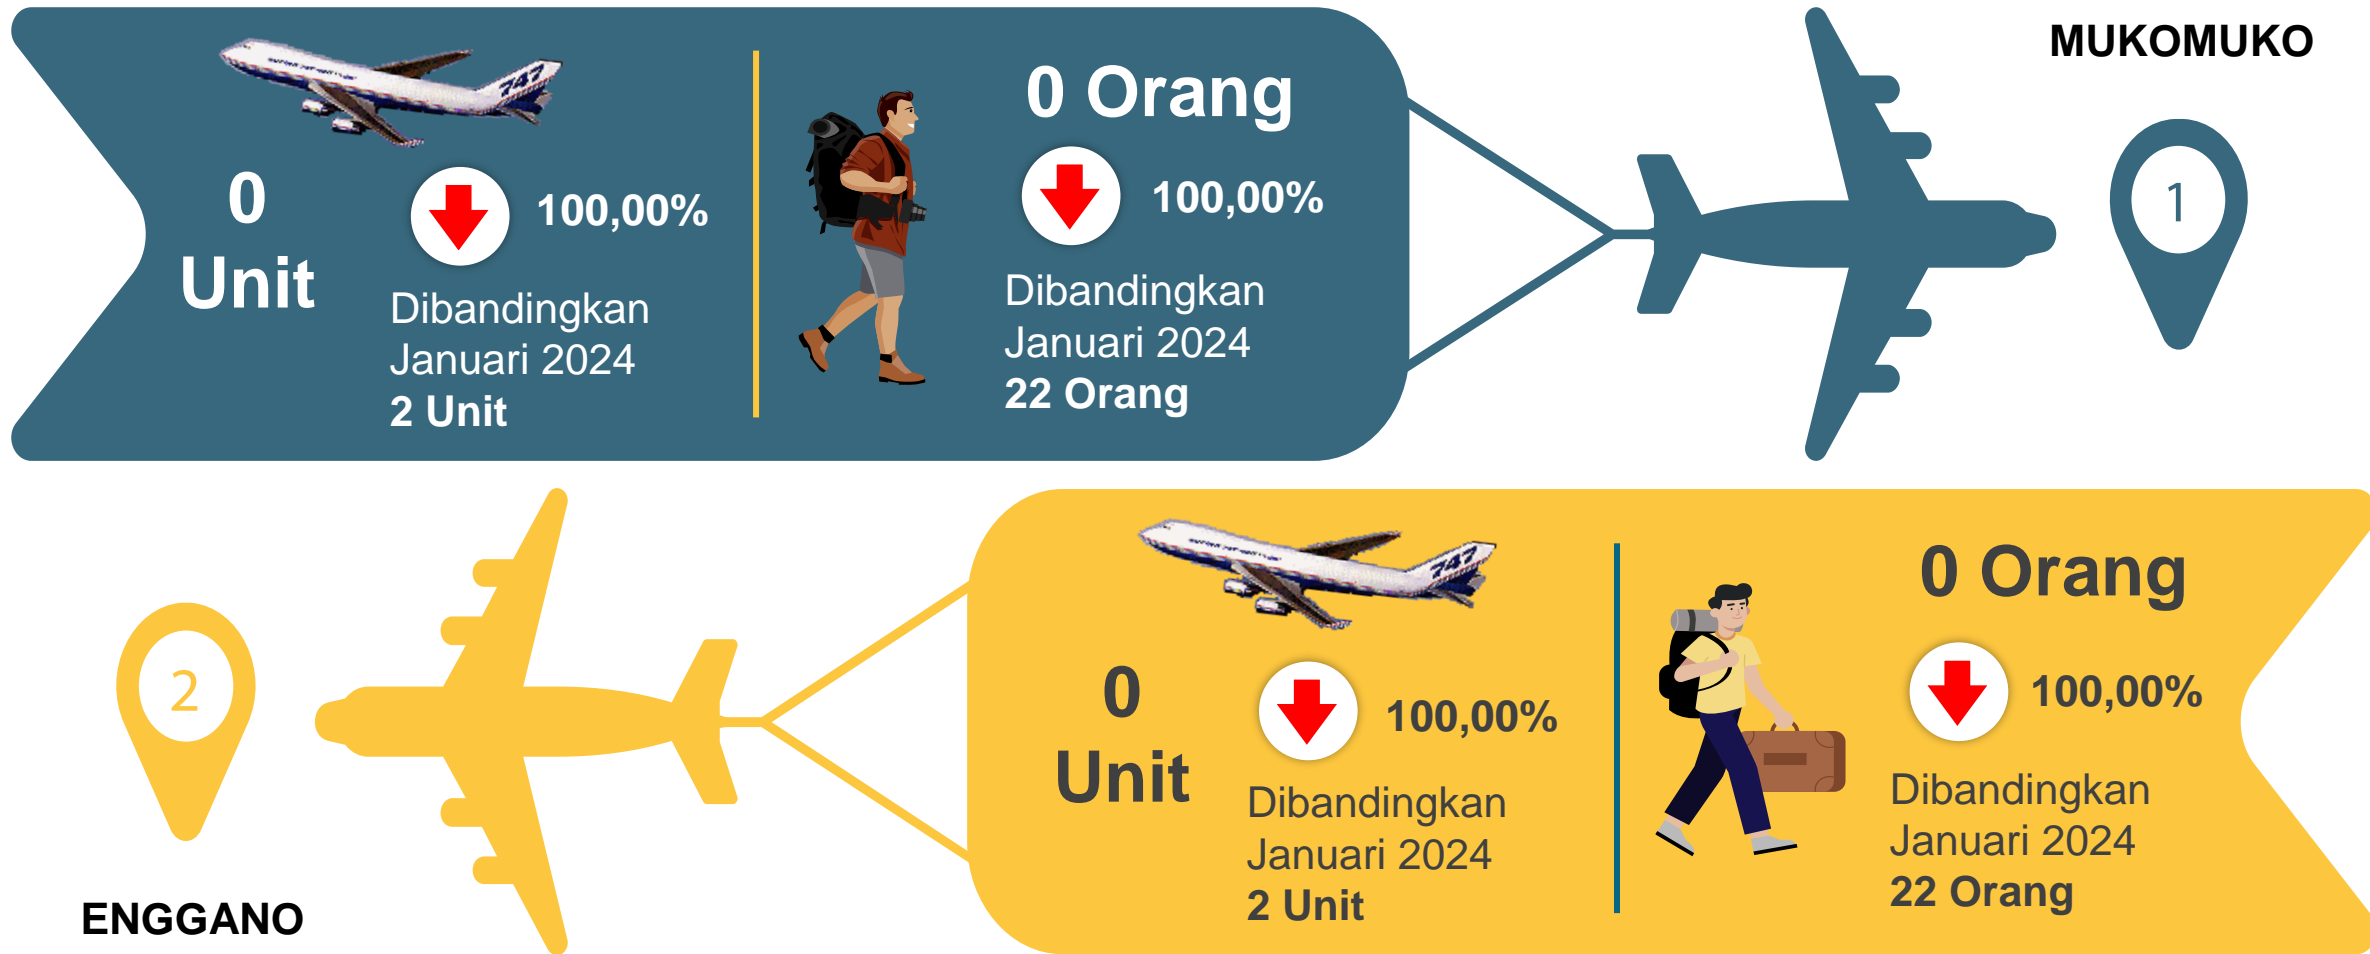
0 Unit

100,00%

Dibandingkan Januari 2024
2 Unit

0 Orang

100,00%

Dibandingkan Januari 2024
22 Orang

MUKOMUKO

1

2

ENGGANO

0 Unit

100,00%

Dibandingkan Januari 2024
2 Unit

0 Orang

100,00%

Dibandingkan Januari 2024
22 Orang